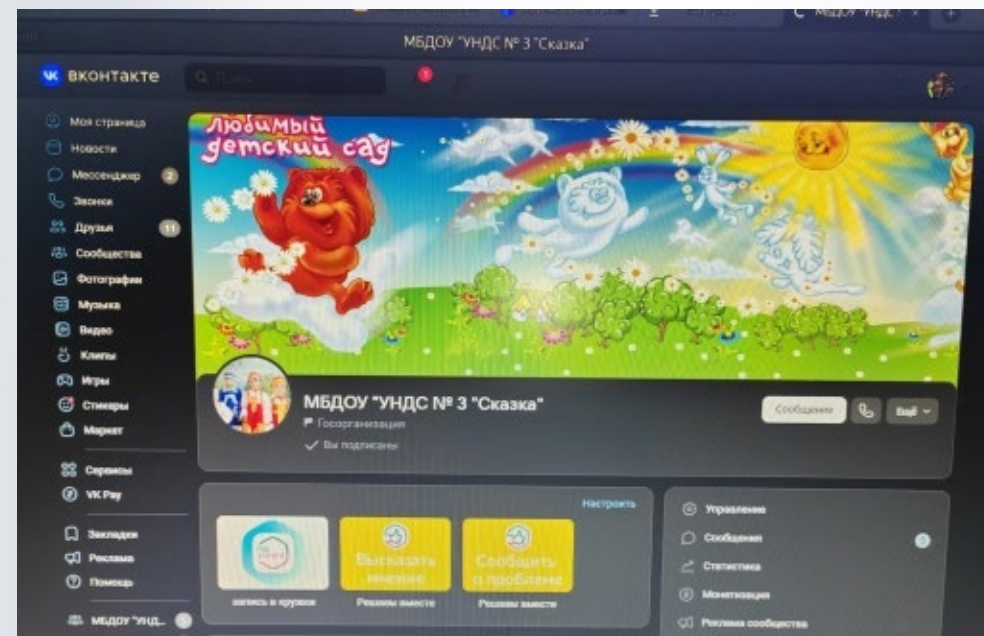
МБДОУ "УНДС № 3 "Сказка"

вконтакте

Поиск

Моя страница
Новости
Мессенджер 2
Звонки
Друзья 11
Сообщества
Фотографии
Музыка
Видео
Клипы
Игры
Стикеры
Маркет

Сервисы
VK Pay

Закладки
Реклама
Помощь

МБДОУ "УНД...

Любимый детский сад

МБДОУ "УНДС № 3 "Сказка"
Госорганизация
Вы подписаны

Сообщение
Ещё

Настроить

запись в кружок
Высказать мнение
Решаем вместе
Сообщить о проблеме
Решаем вместе

Управление
Сообщения
Статистика
Монетизация
Реклама сообщества